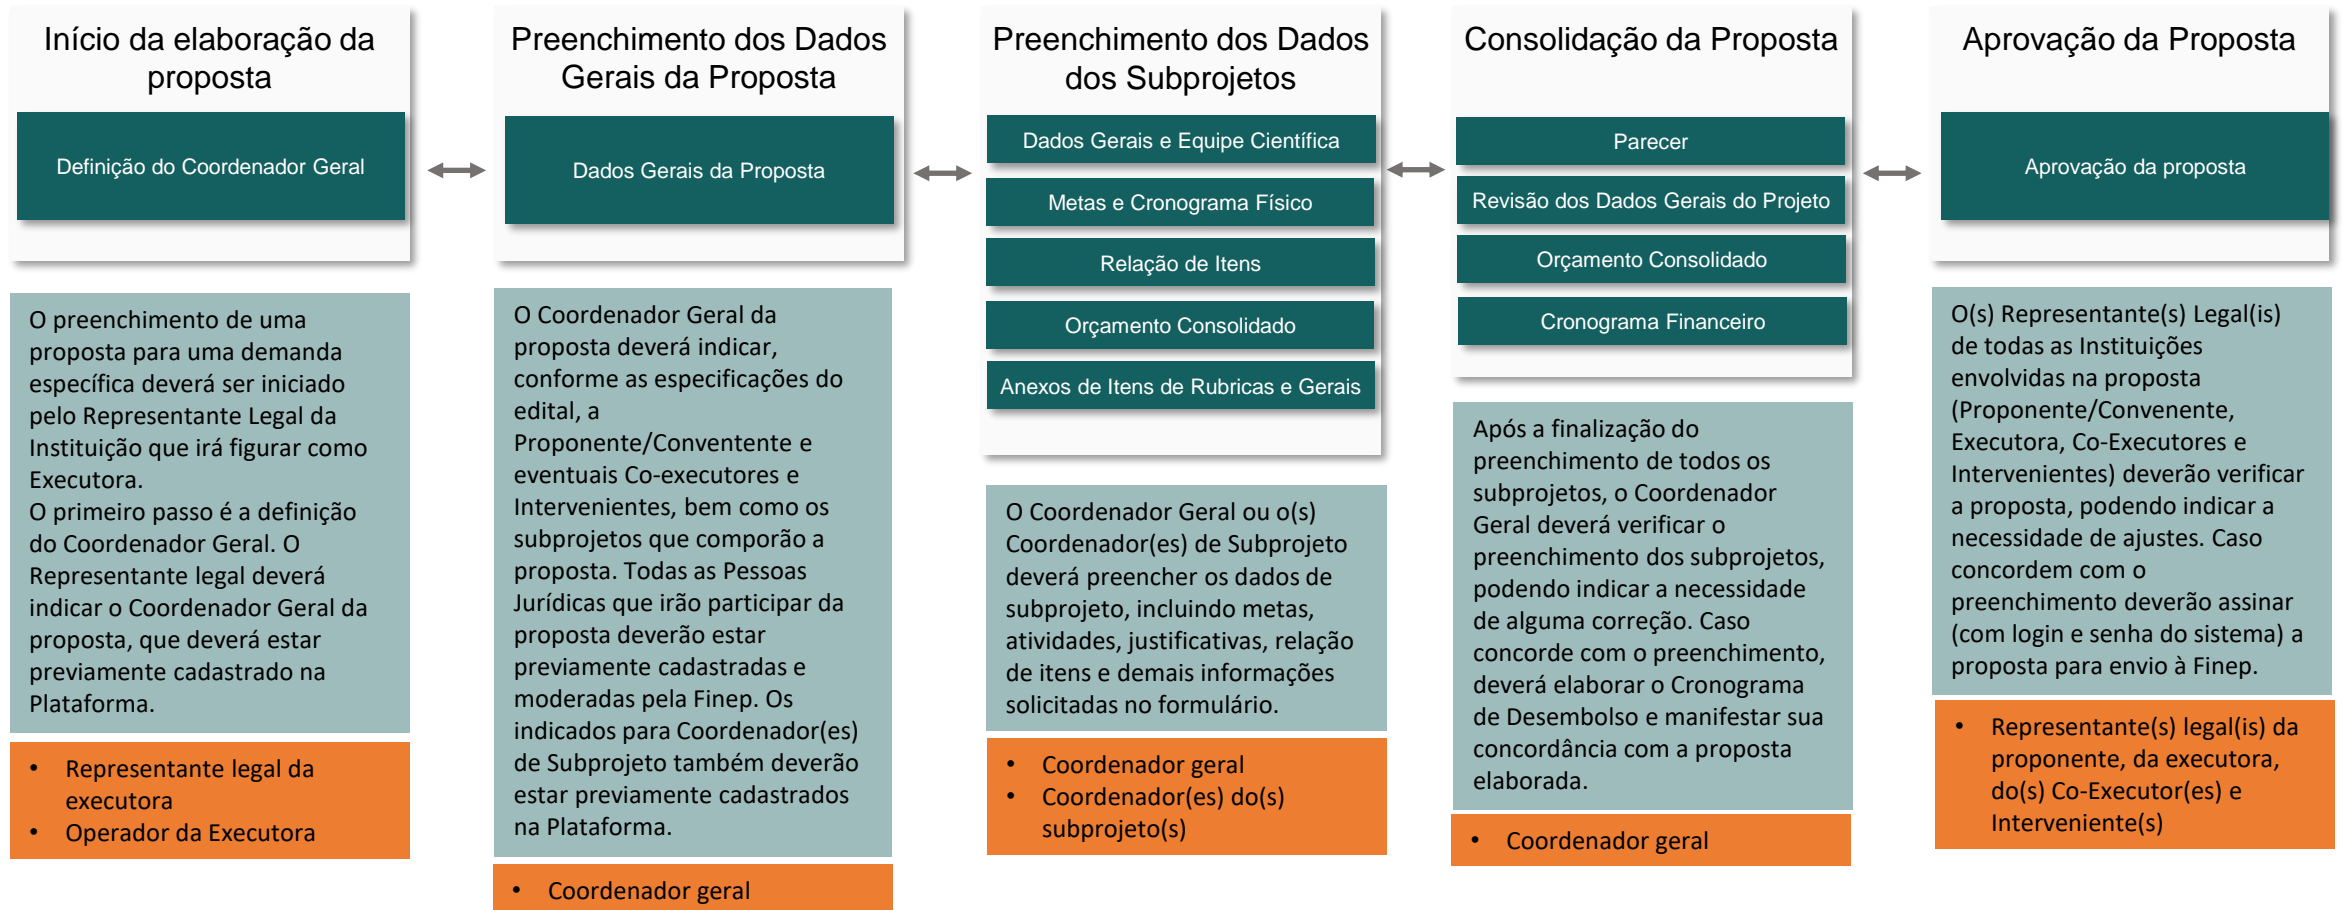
Início da elaboração da proposta

Definição do Coordenador Geral

O preenchimento de uma proposta para uma demanda específica deverá ser iniciado pelo Representante Legal da Instituição que irá figurar como Executora.
O primeiro passo é a definição do Coordenador Geral. O Representante legal deverá indicar o Coordenador Geral da proposta, que deverá estar previamente cadastrado na Plataforma.

- Representante legal da executora
- Operador da Executora

Preenchimento dos Dados Gerais da Proposta

Dados Gerais da Proposta

O Coordenador Geral da proposta deverá indicar, conforme as especificações do edital, a Proponente/Conventente e eventuais Co-executores e Intervenientes, bem como os subprojetos que comporão a proposta. Todas as Pessoas Jurídicas que irão participar da proposta deverão estar previamente cadastradas e moderadas pela Finep. Os indicados para Coordenador(es) de Subprojeto também deverão estar previamente cadastrados na Plataforma.

- Coordenador geral

Preenchimento dos Dados dos Subprojetos

Dados Gerais e Equipe Científica

Metas e Cronograma Físico

Relação de Itens

Orçamento Consolidado

Anexos de Itens de Rubricas e Gerais

O Coordenador Geral ou o(s) Coordenador(es) de Subprojeto deverá preencher os dados de subprojeto, incluindo metas, atividades, justificativas, relação de itens e demais informações solicitadas no formulário.

- Coordenador geral
- Coordenador(es) do(s) subprojeto(s)

Consolidação da Proposta

Parecer

Revisão dos Dados Gerais do Projeto

Orçamento Consolidado

Cronograma Financeiro

Após a finalização do preenchimento de todos os subprojetos, o Coordenador Geral deverá verificar o preenchimento dos subprojetos, podendo indicar a necessidade de alguma correção. Caso concorde com o preenchimento, deverá elaborar o Cronograma de Desembolso e manifestar sua concordância com a proposta elaborada.

- Coordenador geral

Aprovação da Proposta

Aprovação da proposta

O(s) Representante(s) Legal(is) de todas as Instituições envolvidas na proposta (Proponente/Convenente, Executora, Co-Executores e Intervenientes) deverão verificar a proposta, podendo indicar a necessidade de ajustes. Caso concordem com o preenchimento deverão assinar (com login e senha do sistema) a proposta para envio à Finep.

- Representante(s) legal(is) da proponente, da executora, do(s) Co-Executor(es) e Interveniente(s)